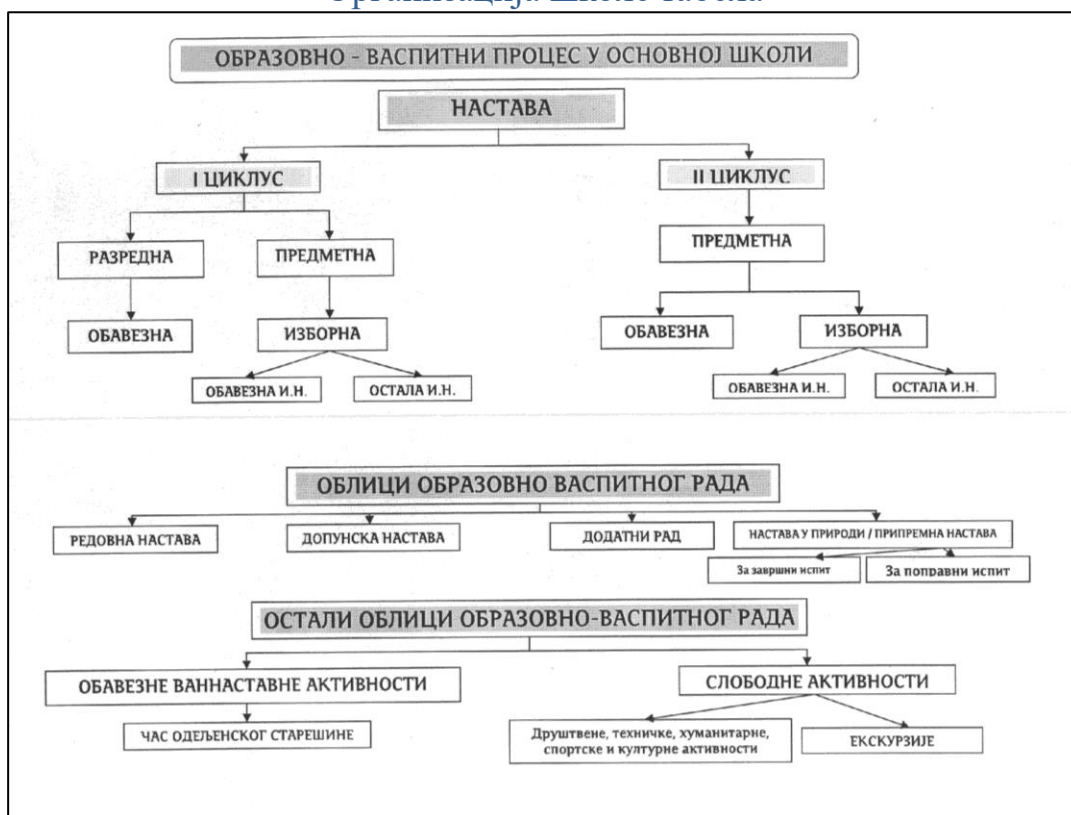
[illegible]

ОБРАЗОВНО - ВАСПИТНИ ПРОЦЕС У ОСНОВНОЈ ШКОЛИ

НАСТАВА

I ЦИКЛУС

РАЗРЕДНА

ОБАВЕЗНА

ПРЕДМЕТНА

ИЗБОРНА

ОБАВЕЗНА И.Н.

ОСТАЛА И.Н.

II ЦИКЛУС

ПРЕДМЕТНА

ОБАВЕЗНА

ИЗБОРНА

ОБАВЕЗНА И.Н.

ОСТАЛА И.Н.

ОБЛИЦИ ОБРАЗОВНО ВАСПИТНОГ РАДА

РЕДОВНА НАСТАВА

ДОПУНСКА НАСТАВА

ДОДАТНИ РАД

НАСТАВА У ПРИРОДИ / ПРИПРЕМНА НАСТАВА

За завршни испит

За поправни испит

ОСТАЛИ ОБЛИЦИ ОБРАЗОВНО-ВАСПИТНОГ РАДА

ОБАВЕЗНЕ ВАННАСТАВНЕ АКТИВНОСТИ

ЧАС ОДЕЉЕНСКОГ СТАРЕШИНЕ

СЛОБОДНЕ АКТИВНОСТИ

Друштвене, техничке, хуманитарне, спортске и културне активности

ЕКСКУРЗИЈЕ